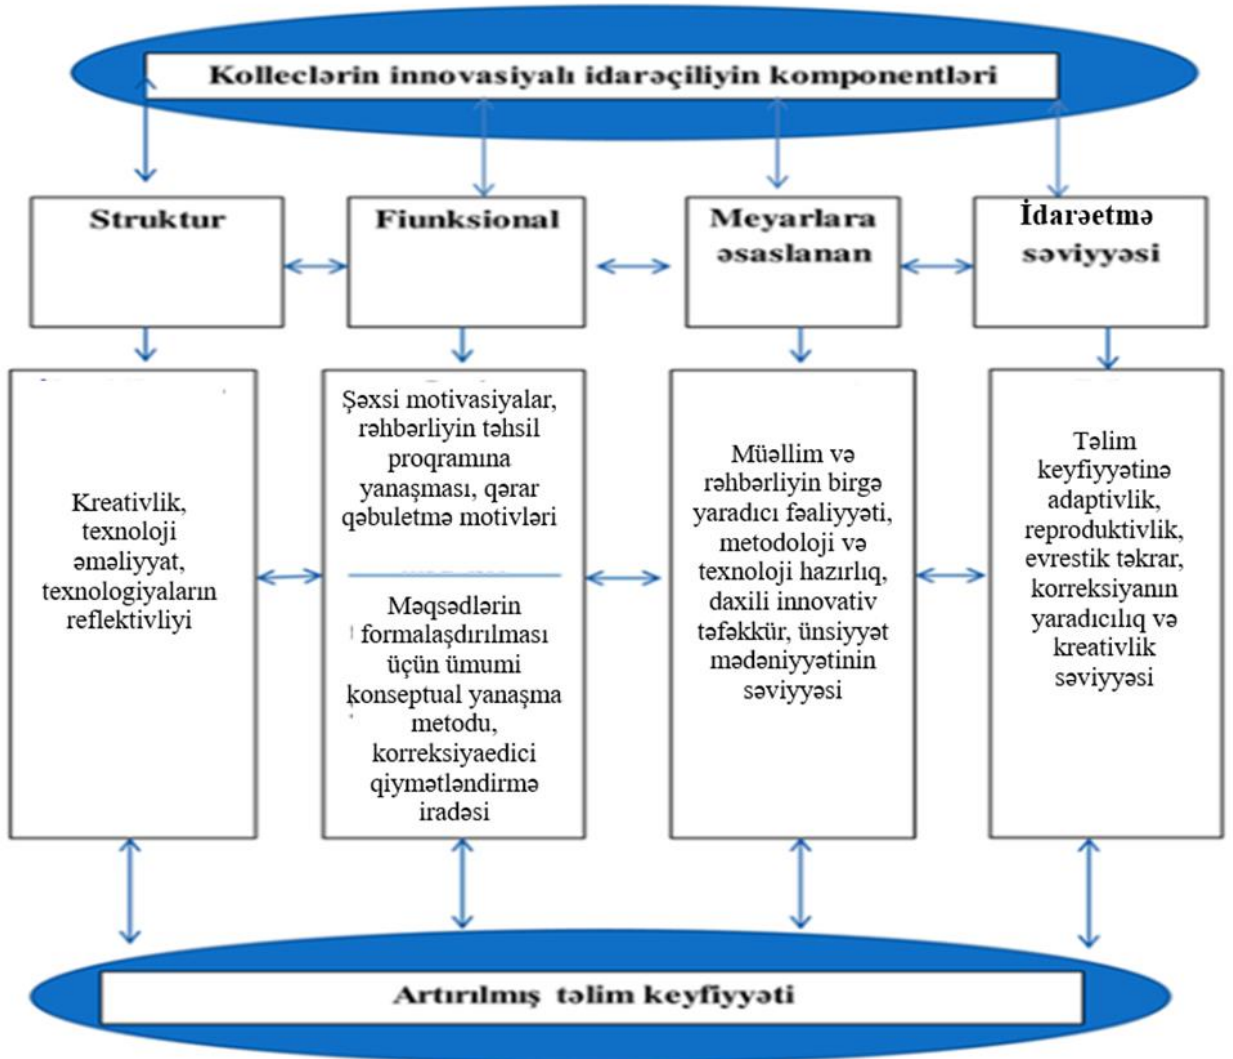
Kolleclərin innovasiyalı idarəçiliyin komponentləri

Struktur

Fiunksional

Meyarlara əsaslanan

İdarəetmə səviyyəsi

Kreativlik, texnoloji əməliyyat, texnologiyaların reflektivliyi

Şəxsi motivasiyalar, rəhbərliyin təhsil proqramına yanaşması, qərar qəbuletmə motivləri

Məqsədlərin formalaşdırılması üçün ümumi konseptual yanaşma metodu, korreksiyaedici qiymətləndirmə iradəsi

Müəllim və rəhbərliyin birgə yaradıcı fəaliyyəti, metodoloji və texnoloji hazırlıq, daxili innovativ təfəkkür, ünsiyyət mədəniyyətinin səviyyəsi

Təlim keyfiyyətinə adaptivlik, reproduktivlik, evrestik təkrar, korreksiyanın yaradıcılıq və kreativlik səviyyəsi

Artırılmış təlim keyfiyyəti